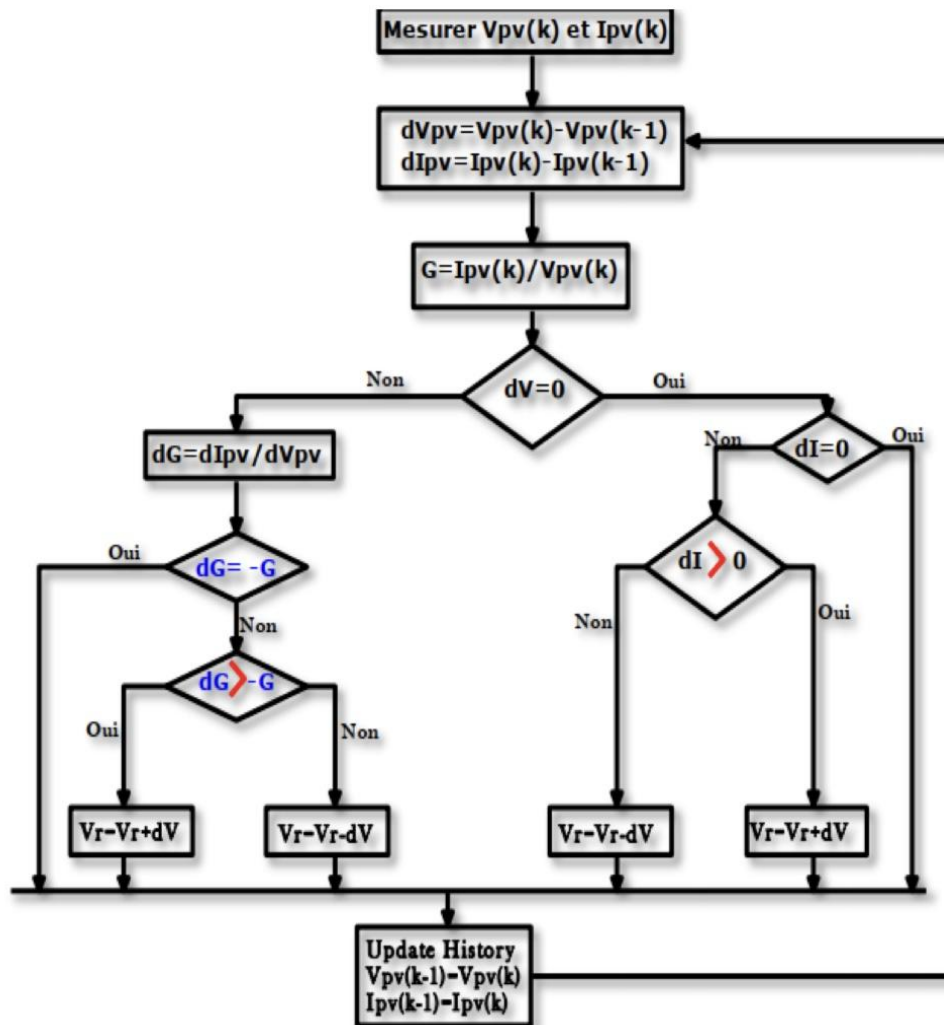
Mesurer Vpv(k) et Ipv(k)

dVpv=Vpv(k)-Vpv(k-1)
dIpv=Ipv(k)-Ipv(k-1)

G=Ipv(k)/Vpv(k)

Non

dV=0

Oui

dG=dIpv/dVpv

Non

dI=0

Oui

Oui

dG= -G

Non

dI > 0

Non

Oui

dG > -G

Oui

Non

Vr-Vr+dV

Vr-Vr-dV

Vr-Vr-dV

Vr-Vr+dV

Update History
Vpv(k-1)=Vpv(k)
Ipv(k-1)=Ipv(k)